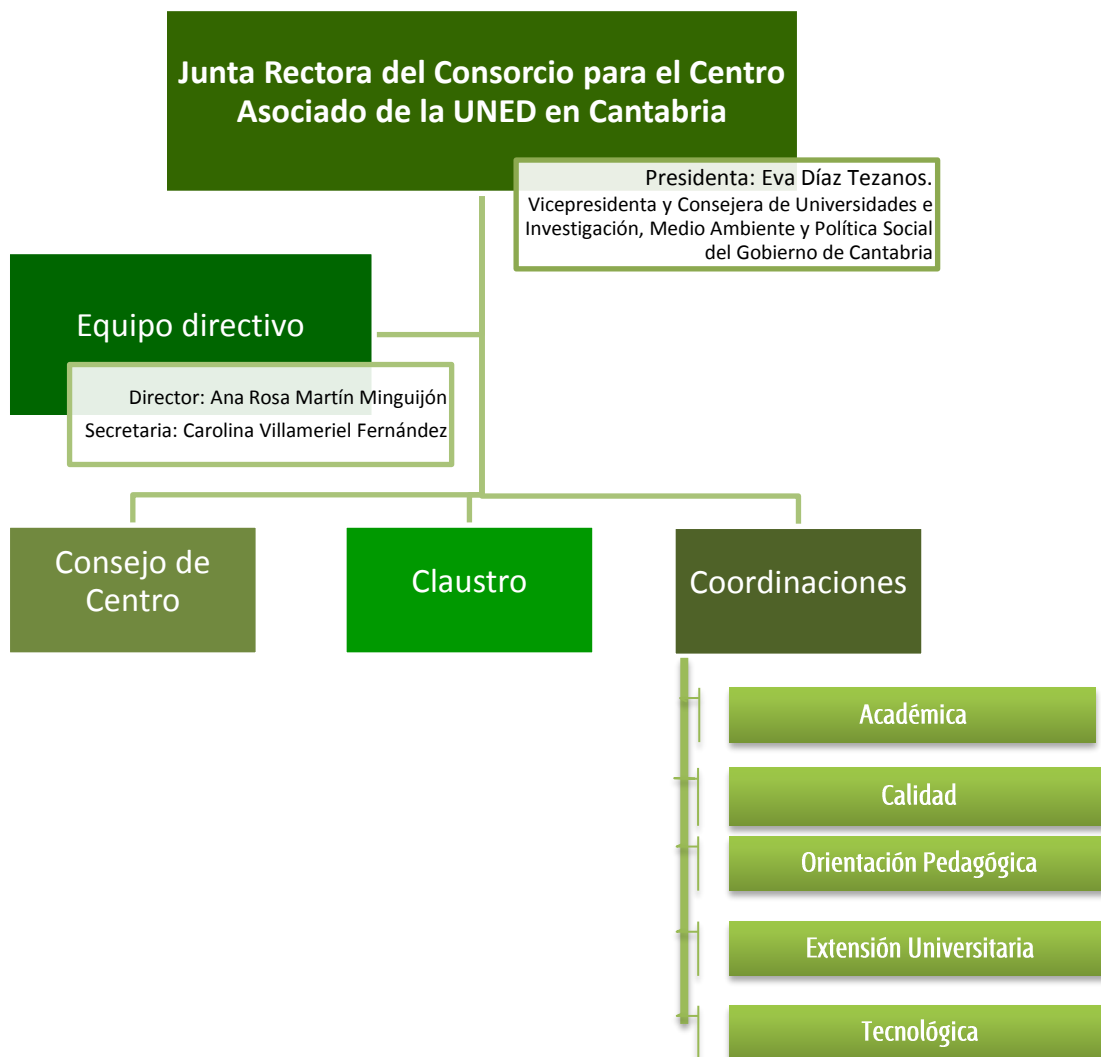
Junta Rectora del Consorcio para el Centro Asociado de la UNED en Cantabria

Presidenta: Eva Díaz Tezanos.
Vicepresidenta y Consejera de Universidades e Investigación, Medio Ambiente y Política Social del Gobierno de Cantabria

Equipo directivo

Director: Ana Rosa Martín Minguijón
Secretaria: Carolina Villameriel Fernández

Consejo de Centro

Claustro

Coordinaciones

Académica

Calidad

Orientación Pedagógica

Extensión Universitaria

Tecnológica